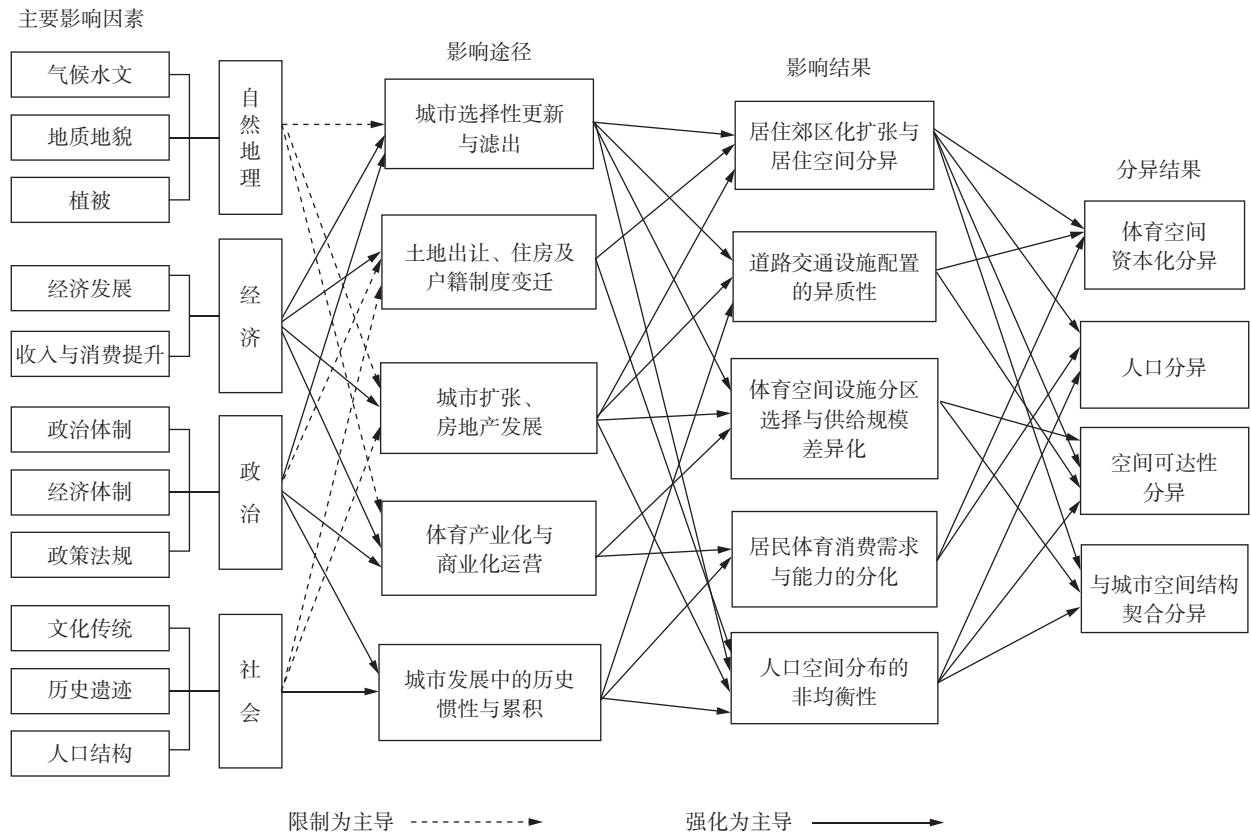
主要影响因素

气候水文

地质地貌

植被

自然地理

经济发展

收入与消费提升

经济

政治体制

经济体制

政策法规

政治

文化传统

历史遗迹

人口结构

社会

影响途径

城市选择性更新与滤出

土地出让、住房及户籍制度变迁

城市扩张、房地产发展

体育产业化与商业化运营

城市发展中的历史惯性与累积

影响结果

居住郊区化扩张与居住空间分异

道路交通设施配置的异质性

体育空间设施分区选择与供给规模差异化

居民体育消费需求与能力的分化

人口空间分布的非均衡性

分异结果

体育空间资本化分异

人口分异

空间可达性分异

与城市空间结构契合分异

限制为主导

强化为主导